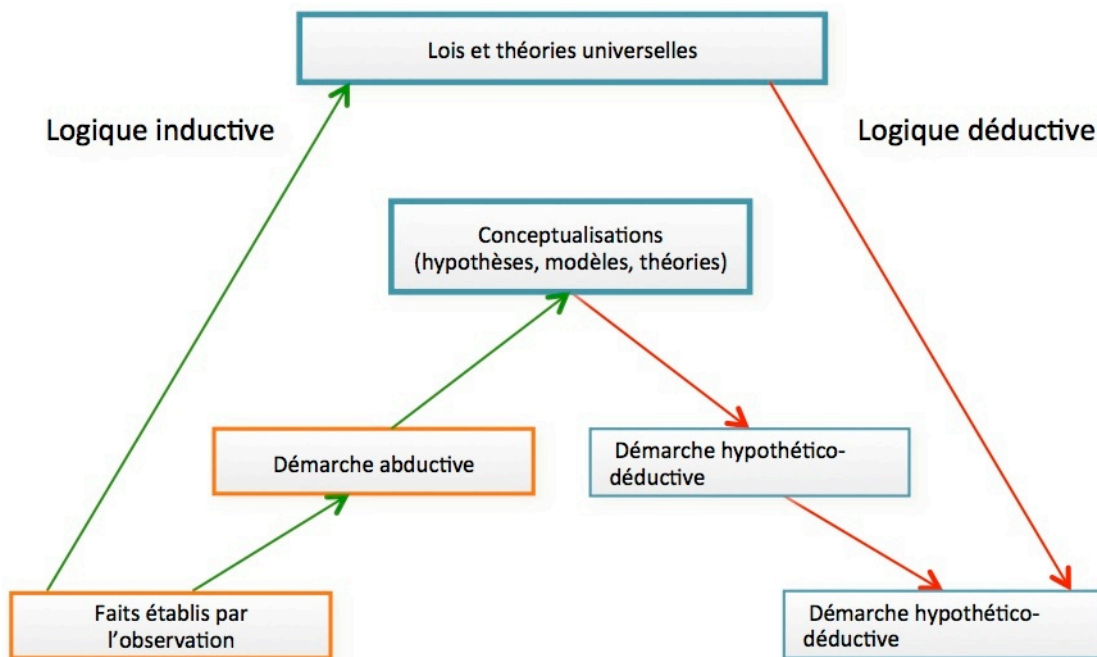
Lois et théories universelles

Logique inductive

Logique déductive

Conceptualisations (hypothèses, modèles, théories)

Démarche abductive

Démarche hypothético-déductive

Faits établis par l'observation

Démarche hypothético-déductive